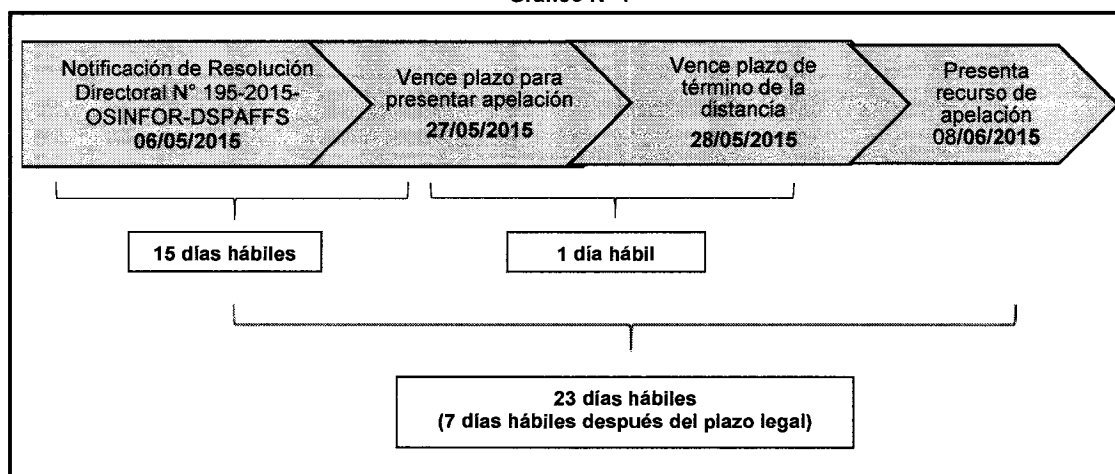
Gráfico N° 1

Notificación de Resolución Directoral N° 195-2015-OSINFOR-DSPAFFS
06/05/2015

Vence plazo para presentar apelación
27/05/2015

Vence plazo de término de la distancia
28/05/2015

Presenta recurso de apelación
08/06/2015

15 días hábiles

1 día hábil

23 días hábiles
(7 días hábiles después del plazo legal)